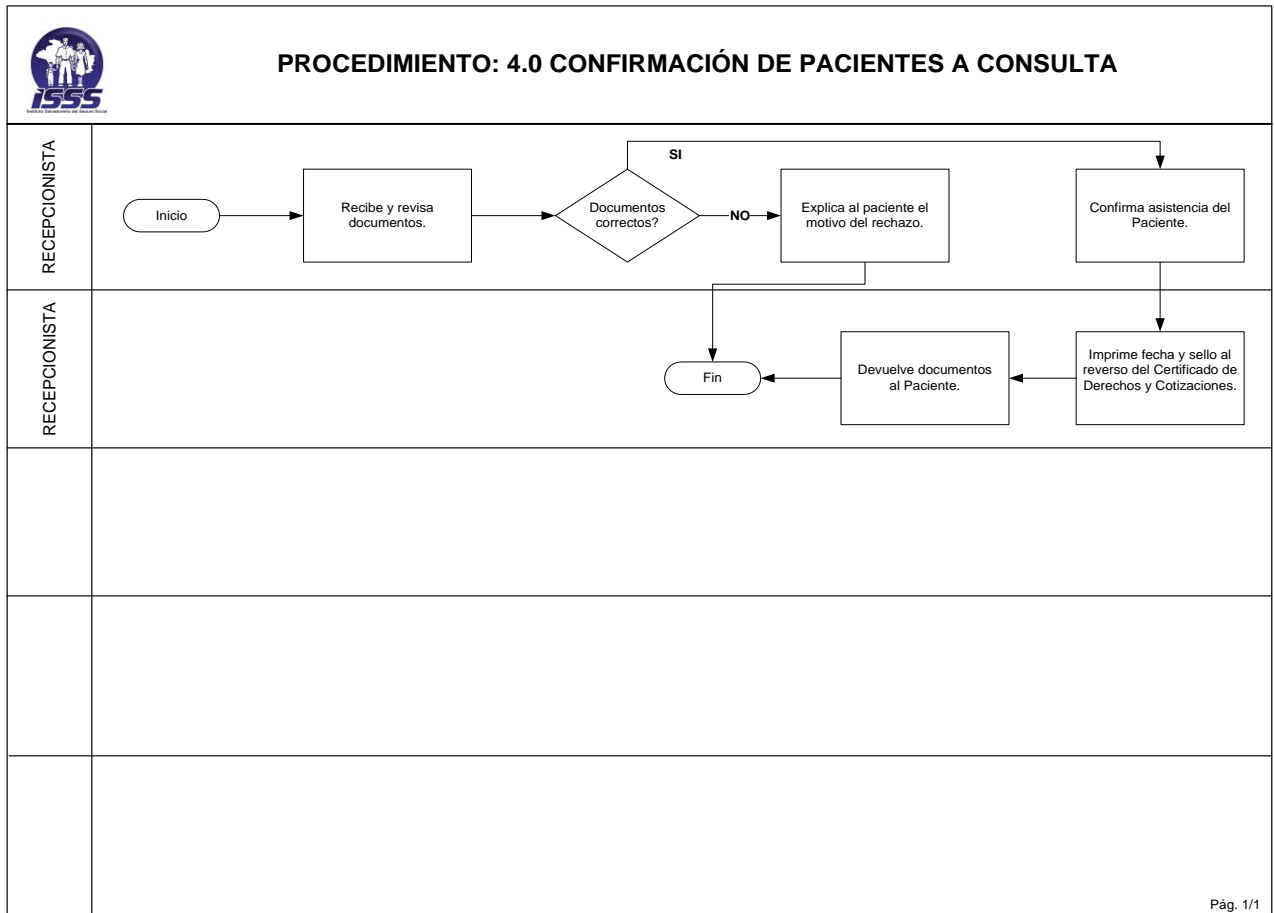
ISSS
Instituto Salvadoreño del Seguro Social

PROCEDIMIENTO: 4.0 CONFIRMACIÓN DE PACIENTES A CONSULTA

RECEPCIONISTA

Inicio

Recibe y revisa documentos.

Documentos correctos?

SI

NO

Explica al paciente el motivo del rechazo.

Confirma asistencia del Paciente.

RECEPCIONISTA

Imprime fecha y sello al reverso del Certificado de Derechos y Cotizaciones.

Devuelve documentos al Paciente.

Fin

Pág. 1/1